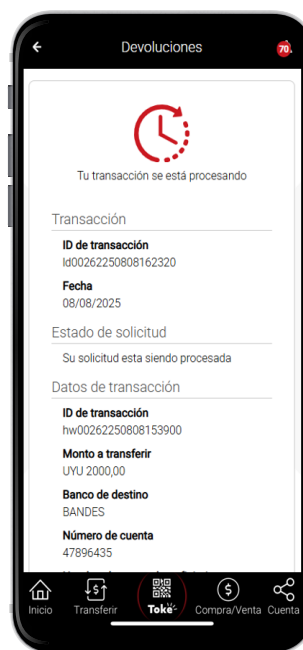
Devoluciones

70

Tu transacción se está procesando

Transacción

ID de transacción
Id00262250808162320

Fecha
08/08/2025

Estado de solicitud

Su solicitud esta siendo procesada

Datos de transacción

ID de transacción
hw00262250808153900

Monto a transferir
UYU 2000,00

Banco de destino
BANDES

Número de cuenta
47896435

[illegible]

Inicio
Transferir
Toke
Compra/Venta
Cuenta